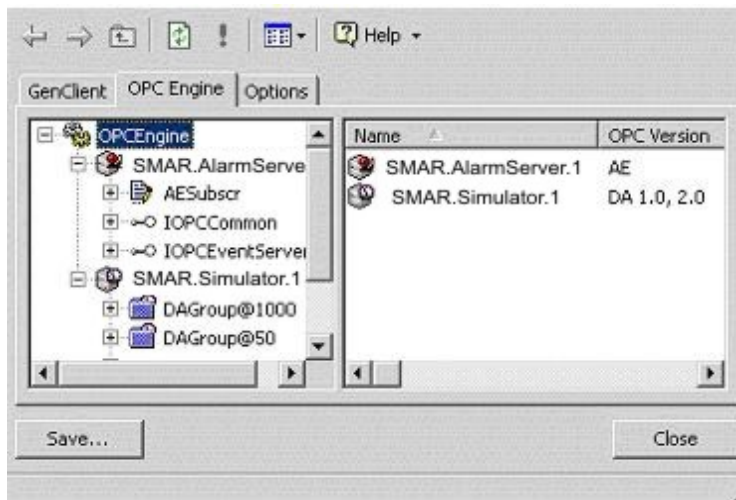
Help

GenClient | OPC Engine | Options

OPCEngine
SMAR.AlarmServe
AESubscr
IOPCCommon
IOPCEventServer
SMAR.Simulator.1
DAGroup@1000
DAGroup@50

| Name | OPC Version |
|---|---|
| SMAR.AlarmServer.1 | AE |
| SMAR.Simulator.1 | DA 1.0, 2.0 |

Save...

Close